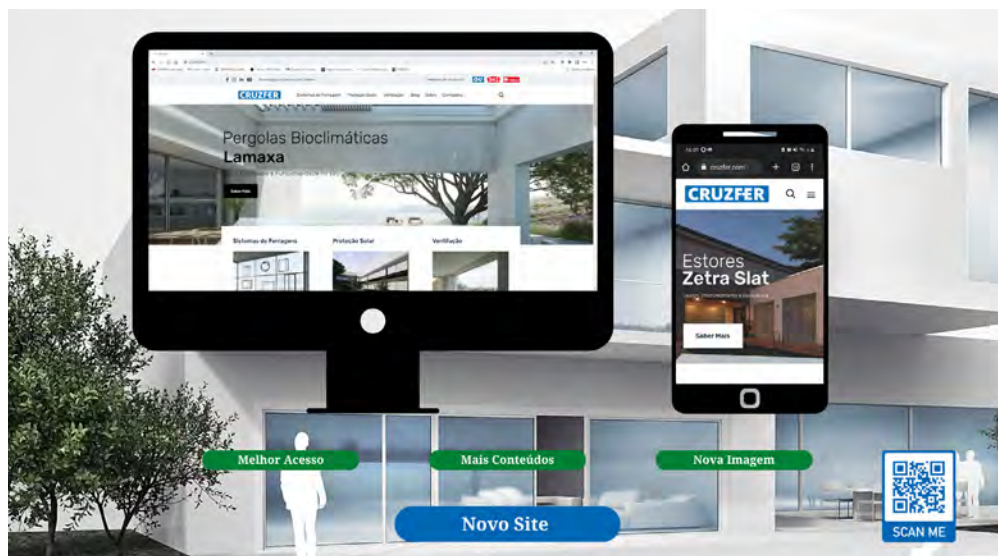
CRUZFER

Sistemas de Portagem   Proteção Solar   Ventilação   Blog   Sobre   Contactos

Pergolas Bioclimáticas
Lamaxa

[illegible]

Saber Mais

Sistemas de Portagem   Proteção Solar   Ventilação

cruzfer.com

CRUZFER

Estores
Zetra Slat

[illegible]

Saber Mais

Melhor Acesso   Mais Conteúdos   Nova Imagem

Novo Site

SCAN ME